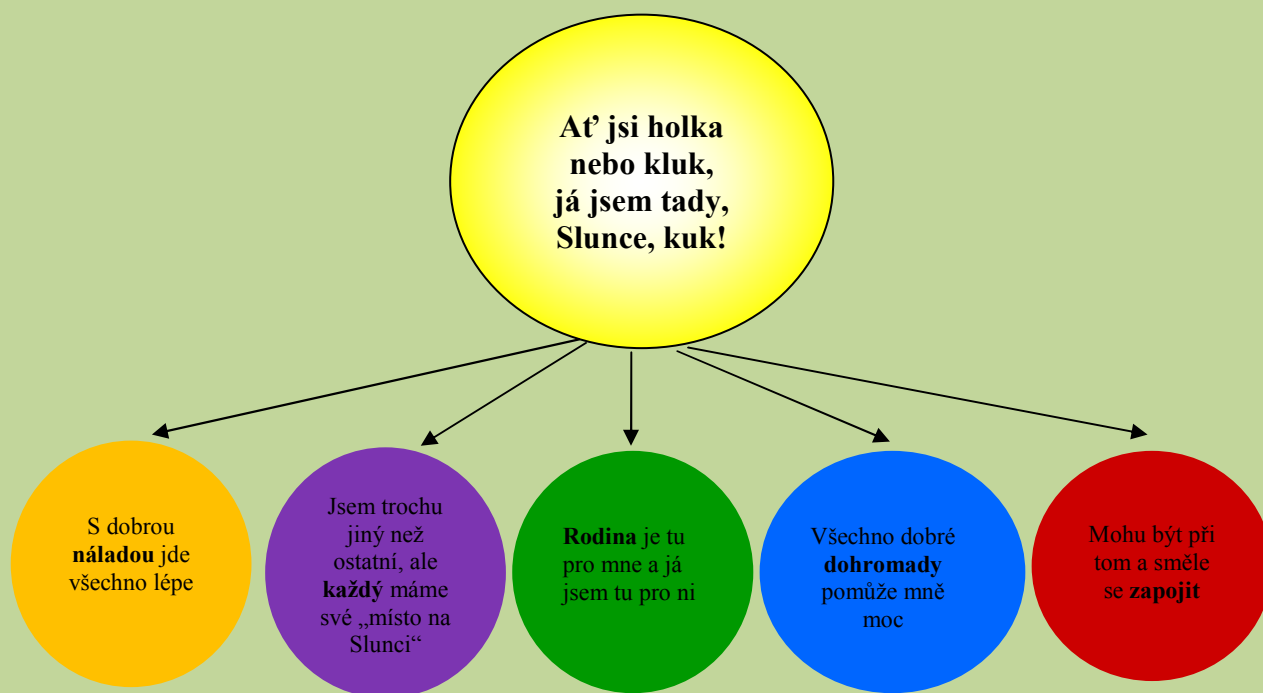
**Ať jsi holka nebo kluk, já jsem tady, Slunce, kuk!**

S dobrou **náladou** jde všechno lépe

Jsem trochu jiný než ostatní, ale **každý** máme své „místo na Slunci“

**Rodina** je tu pro mne a já jsem tu pro ni

Všechno dobré **dohromady** pomůže mně moc

Mohu být při tom a směle se **zapojit**